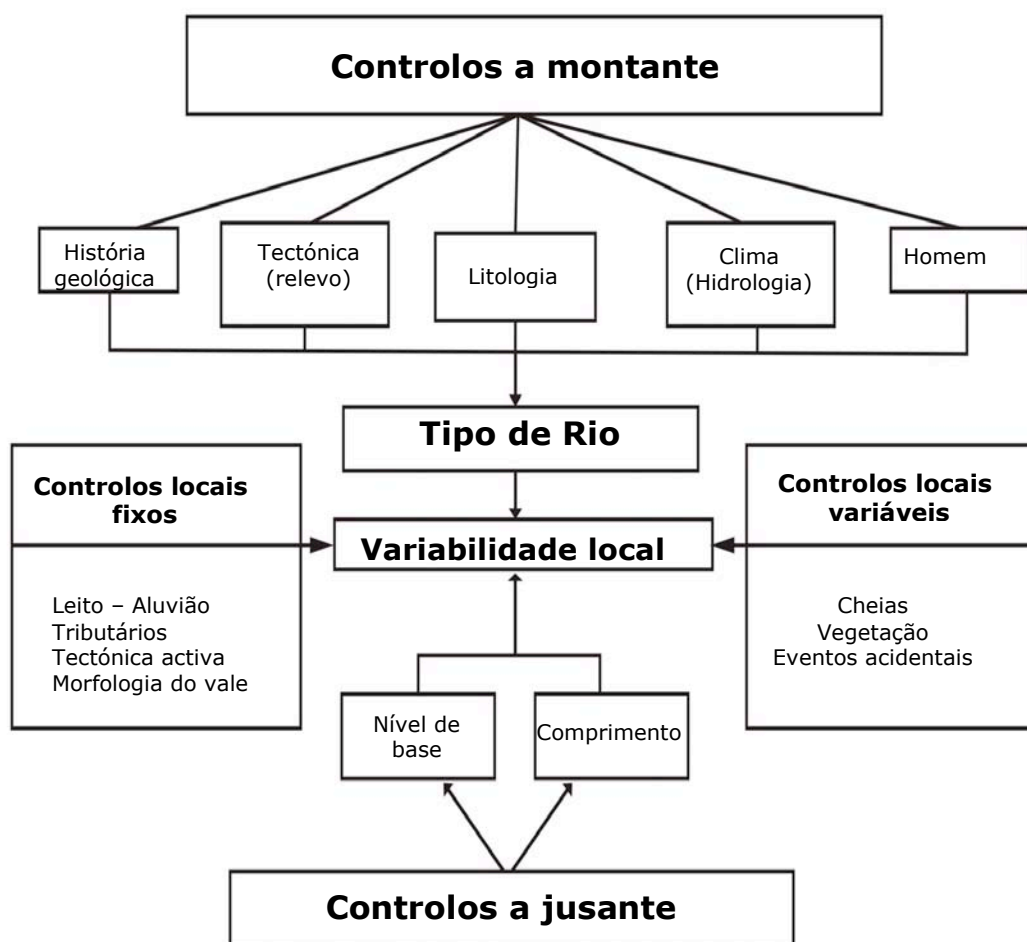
Controlos a montante

História geológica

Tectónica (relevo)

Litologia

Clima (Hidrologia)

Homem

Tipo de Rio

Controlos locais fixos

Leito – Aluvião
Tributários
Tectónica activa
Morfologia do vale

Variabilidade local

Controlos locais variáveis

Cheias
Vegetação
Eventos acidentais

Nível de base

Comprimento

Controlos a jusante